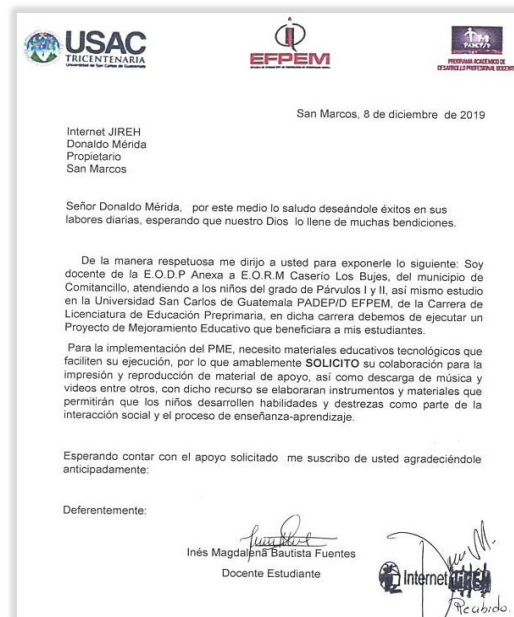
USAC
TRICENTENARIA
Universidad de San Carlos de Guatemala

EFPEM

PADEP/D
PROGRAMA ACADÉMICO DE DESARROLLO PROFESIONAL DOCENTE

San Marcos, 8 de diciembre de 2019

Internet JIREH
Donaldo Mérida
Propietario
San Marcos

Señor Donaldo Mérida, por este medio lo saludo deseándole éxitos en sus labores diarias, esperando que nuestro Dios lo llene de muchas bendiciones.

De la manera respetuosa me dirijo a usted para exponerle lo siguiente: Soy docente de la E.O.D.P Anexa a E.O.R.M Caserío Los Bujes, del municipio de Comitancillo, atendiendo a los niños del grado de Párvulos I y II, así mismo estudio en la Universidad San Carlos de Guatemala PADEP/D EFPEM, de la Carrera de Licenciatura de Educación Preprimaria, en dicha carrera debemos de ejecutar un Proyecto de Mejoramiento Educativo que beneficiara a mis estudiantes.

Para la implementación del PME, necesito materiales educativos tecnológicos que faciliten su ejecución, por lo que amablemente SOLICITO su colaboración para la impresión y reproducción de material de apoyo, así como descarga de música y videos entre otros, con dicho recurso se elaboraran instrumentos y materiales que permitirán que los niños desarrollen habilidades y destrezas como parte de la interacción social y el proceso de enseñanza-aprendizaje.

Esperando contar con el apoyo solicitado me suscribo de usted agradeciéndole anticipadamente:

Deferentemente:

Inés Magdalena Bautista Fuentes
Docente Estudiante

Internet JIREH
Recibido.